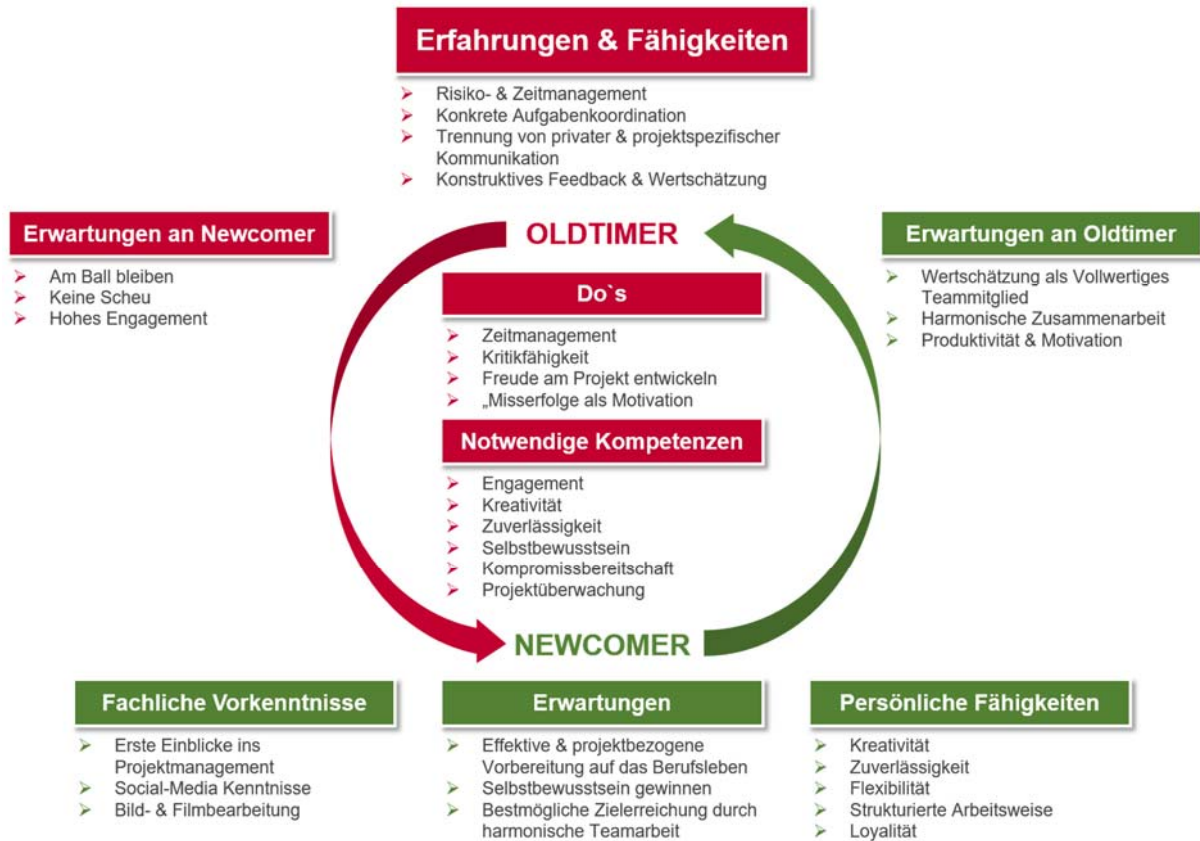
Erfahrungen & Fähigkeiten

- Risiko- & Zeitmanagement
- Konkrete Aufgabenkoordination
- Trennung von privater & projektspezifischer Kommunikation
- Konstruktives Feedback & Wertschätzung

Erwartungen an Newcomer

- Am Ball bleiben
- Keine Scheu
- Hohes Engagement

OLDTIMER

Erwartungen an Oldtimer

- Wertschätzung als Vollwertiges Teammitglied
- Harmonische Zusammenarbeit
- Produktivität & Motivation

Do`s

- Zeitmanagement
- Kritikfähigkeit
- Freude am Projekt entwickeln
- „Misserfolge als Motivation

Notwendige Kompetenzen

- Engagement
- Kreativität
- Zuverlässigkeit
- Selbstbewusstsein
- Kompromissbereitschaft
- Projektüberwachung

NEWCOMER

Fachliche Vorkenntnisse

- Erste Einblicke ins Projektmanagement
- Social-Media Kenntnisse
- Bild- & Filmbearbeitung

Erwartungen

- Effektive & projektbezogene Vorbereitung auf das Berufsleben
- Selbstbewusstsein gewinnen
- Bestmögliche Zielerreichung durch harmonische Teamarbeit

Persönliche Fähigkeiten

- Kreativität
- Zuverlässigkeit
- Flexibilität
- Strukturierte Arbeitsweise
- Loyalität